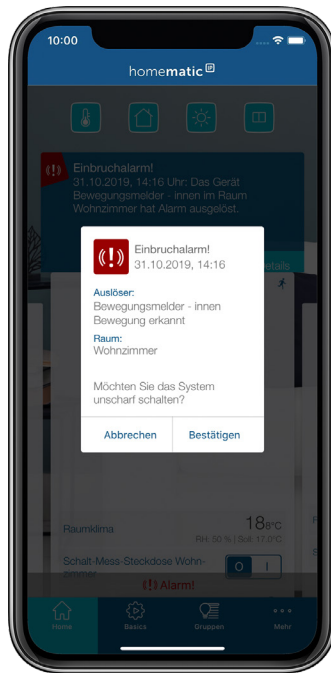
10:00

homematic

(!) Einbruchalarm!
31.10.2019, 14:16 Uhr: Das Gerät Bewegungsmelder - innen im Raum Wohnzimmer hat Alarm ausgelöst.

Details

(!) Einbruchalarm!
31.10.2019, 14:16

Auslöser:
Bewegungsmelder - innen
Bewegung erkannt

Raum:
Wohnzimmer

Möchten Sie das System unscharf schalten?

Abbrechen Bestätigen

Raumklima 18°C
RH: 50 % | Soll: 17.0°C

Schalt-Mess-Steckdose Wohnzimmer

O I

(!) Alarm!

Home Basics Gruppen Mehr